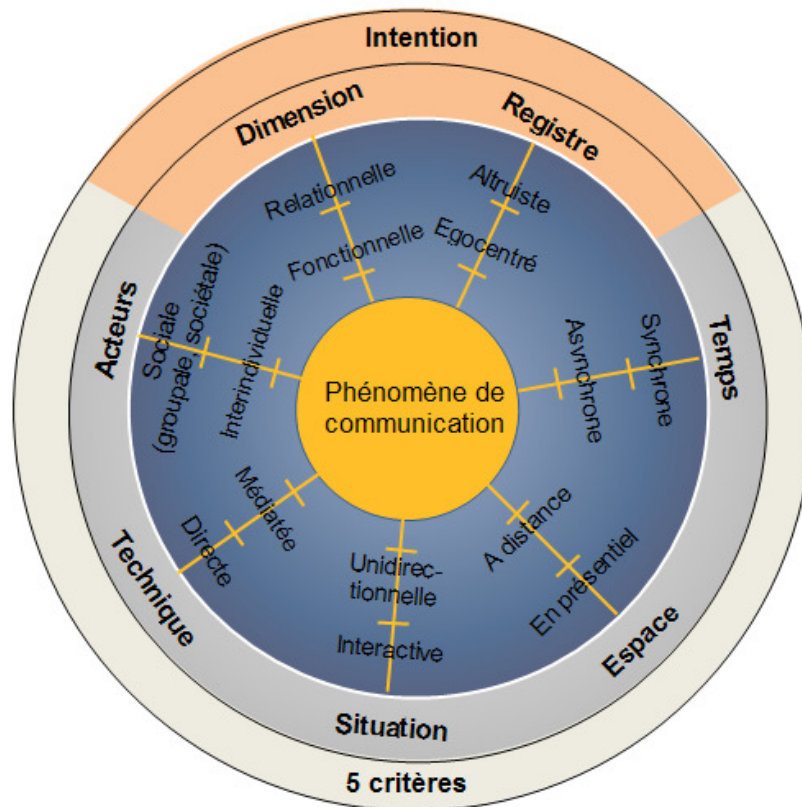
Intention

Dimension

Registre

Relationnelle

Fonctionnelle

Altruiste

Egocentré

Acteurs

Sociale (groupale, sociétale)

Interindividuelle

Temps

Asynchrone

Synchrone

Phénomène de communication

Technique

Médiatée

Directe

Unidirectionnelle

Interactive

A distance

En présentiel

Espace

Situation

5 critères